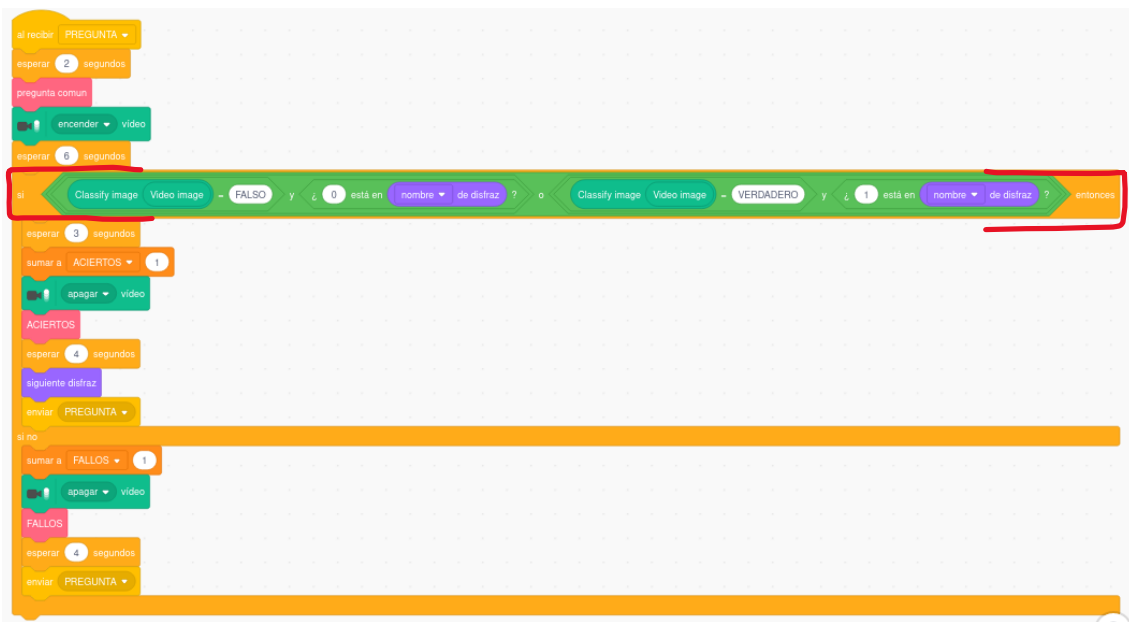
al recibir PREGUNTA ▾
esperar 2 segundos
pregunta comun
encender ▾ vídeo
esperar 6 segundos
si Classify image Video image = FALSO y ¿ 0 está en nombre ▾ de disfraz ? o Classify image Video image = VERDADERO y ¿ 1 está en nombre ▾ de disfraz ? entonces
esperar 3 segundos
sumar a ACIERTOS ▾ 1
apagar ▾ vídeo
ACIERTOS
esperar 4 segundos
siguiente disfraz
enviar PREGUNTA ▾
si no
sumar a FALLOS ▾ 1
apagar ▾ vídeo
FALLOS
esperar 4 segundos
enviar PREGUNTA ▾